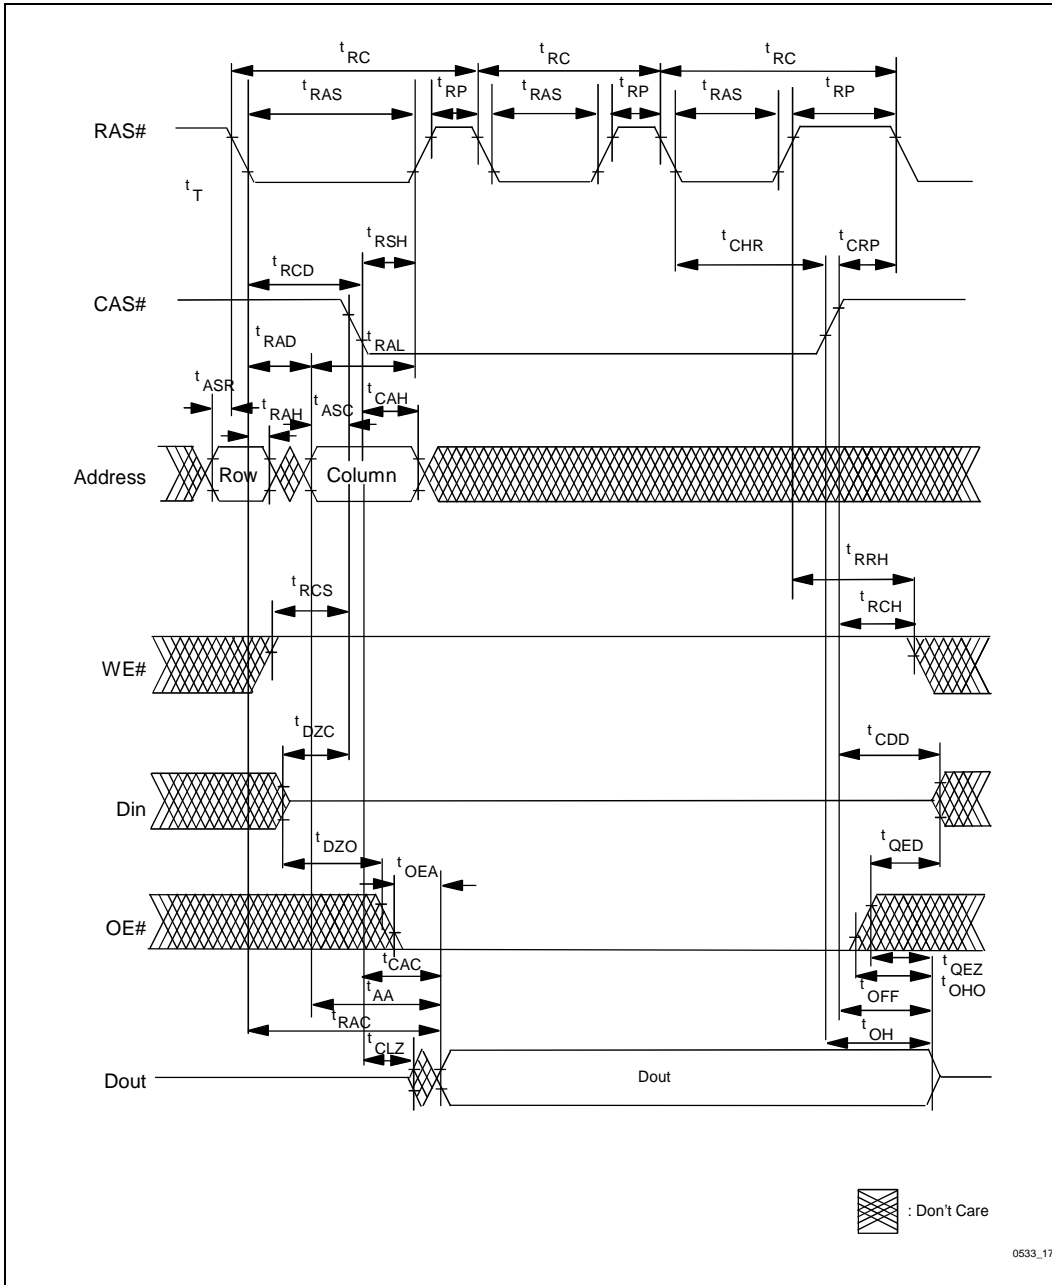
$t_{RC}$ $t_{RC}$ $t_{RC}$

$t_{RAS}$ $t_{RP}$ $t_{RAS}$ $t_{RP}$ $t_{RAS}$ $t_{RP}$

RAS#

$t_T$

$t_{CHR}$ $t_{CRP}$

$t_{RSH}$

$t_{RCD}$

CAS#

$t_{RAD}$ $t_{RAL}$

$t_{ASR}$ $t_{RAH}$ $t_{ASC}$ $t_{CAH}$

Address Row Column

$t_{RRH}$

$t_{RCS}$

$t_{RCH}$

WE#

$t_{DZC}$

$t_{CDD}$

Din

$t_{DZO}$

$t_{OEA}$

$t_{QED}$

OE#

$t_{CAC}$

$t_{QEZ}$

$t_{OHO}$

$t_{AA}$

$t_{OFF}$

$t_{RAC}$

$t_{OH}$

$t_{CLZ}$

Dout Dout

: Don't Care

0533_17